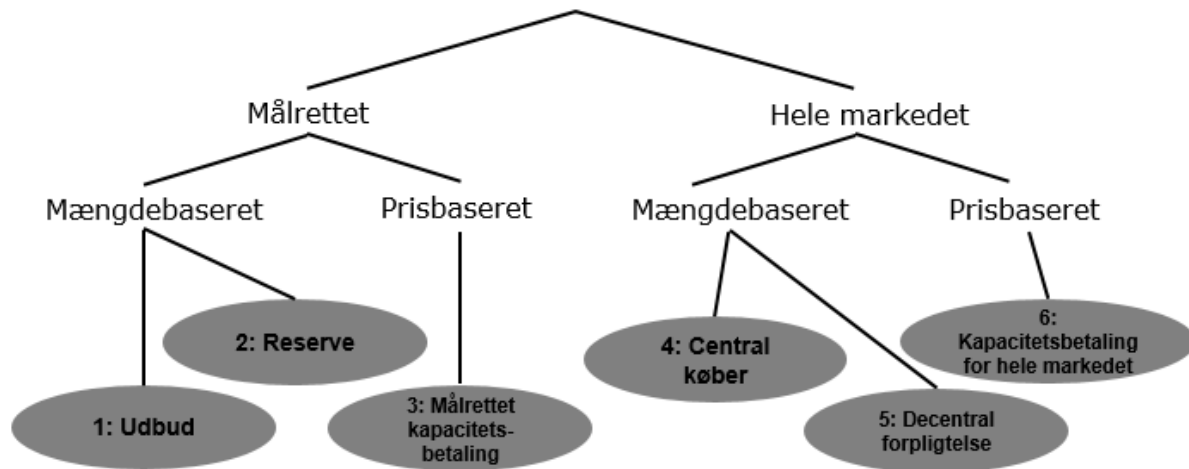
Målrettet

Hele markedet

Mængdebaseret

Prisbaseret

Mængdebaseret

Prisbaseret

2: Reserve

1: Udbud

3: Målrettet kapacitetsbetaling

4: Central køber

5: Decentral forpligtelse

6: Kapacitetsbetaling for hele markedet